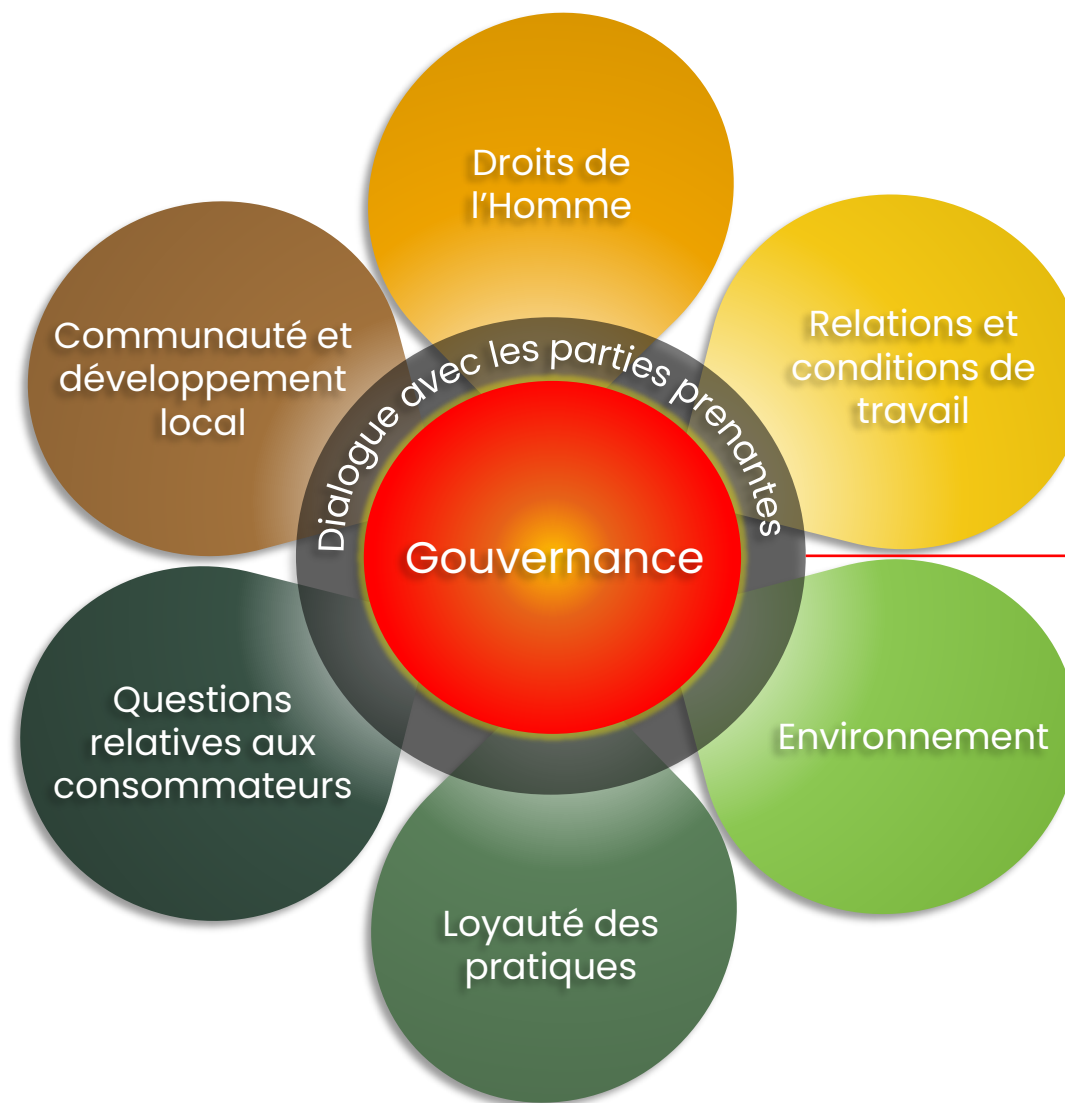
Droits de l’Homme

Relations et conditions de travail

Environnement

Loyauté des pratiques

Questions relatives aux consommateurs

Communauté et développement local

Dialogue avec les parties prenantes

Gouvernance